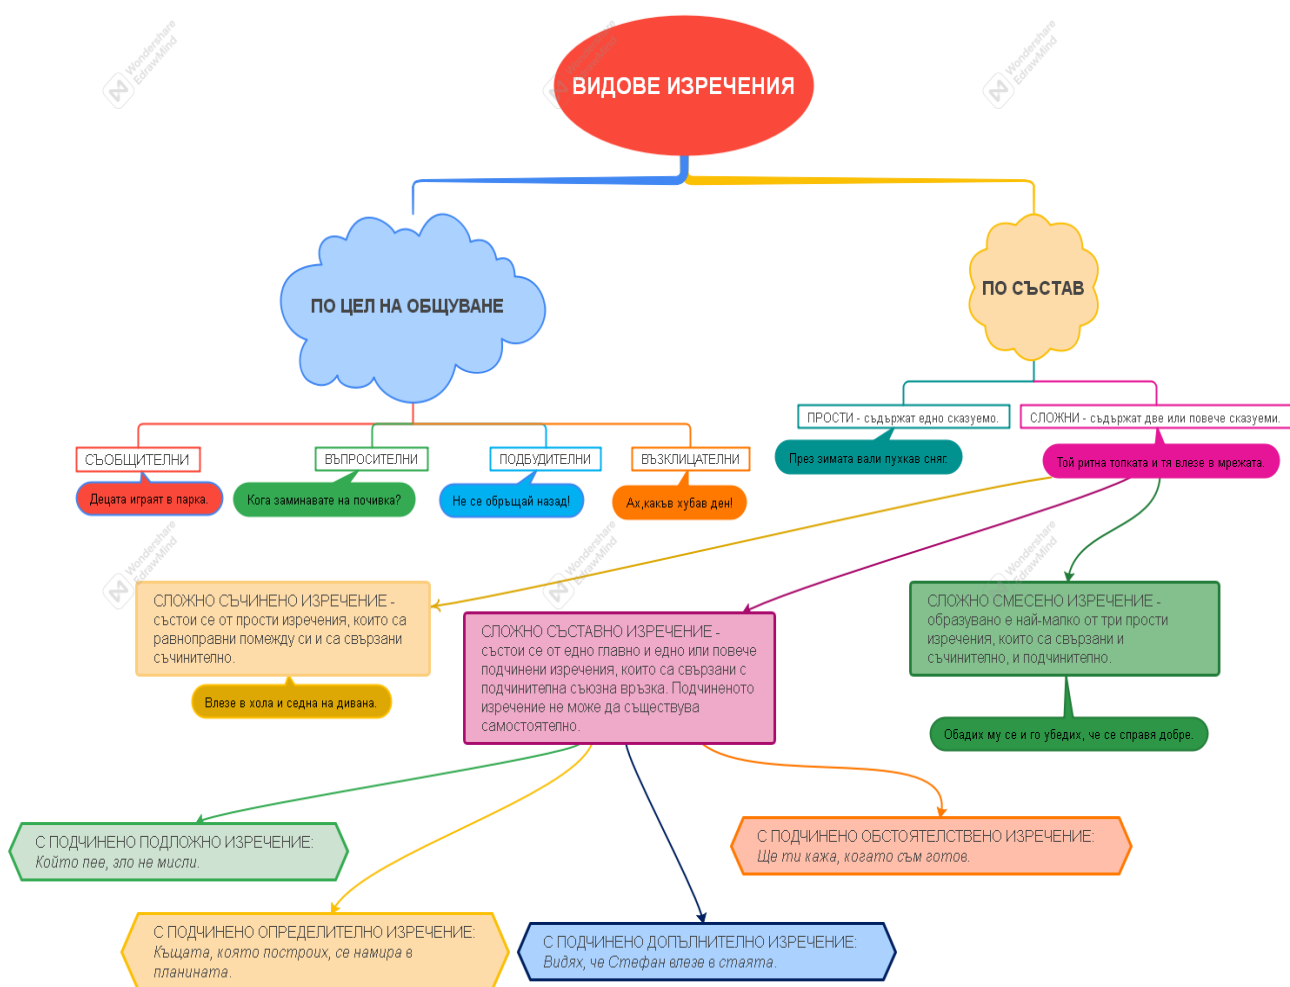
ВИДОВЕ ИЗРЕЧЕНИЯ

ПО ЦЕЛ НА ОБЩУВАНЕ

ПО СЪСТАВ

СЪОБЩИТЕЛНИ

Децата играят в парка.

ВЪПРОСИТЕЛНИ

Кога заминавате на почивка?

ПОДБУДИТЕЛНИ

Не се обръщай назад!

ВЪЗКЛИЦАТЕЛНИ

Ах,какъв хубав ден!

ПРОСТИ - съдържат едно сказуемо.

През зимата вали пухкав сняг.

СЛОЖНИ - съдържат две или повече сказуеми.

Той ритна топката и тя влезе в мрежата.

СЛОЖНО СЪЧИНЕНО ИЗРЕЧЕНИЕ - състои се от прости изречения, които са равноправни помежду си и са свързани съчинително.

Влезе в хола и седна на дивана.

СЛОЖНО СЪСТАВНО ИЗРЕЧЕНИЕ - състои се от едно главно и едно или повече подчинени изречения, които са свързани с подчинителна съюзна връзка. Подчиненото изречение не може да съществува самостоятелно.

СЛОЖНО СМЕСЕНО ИЗРЕЧЕНИЕ - образувано е най-малко от три прости изречения, които са свързани и съчинително, и подчинително.

Обадих му се и го убедих, че се справя добре.

С ПОДЧИНЕНО ПОДЛОЖНО ИЗРЕЧЕНИЕ:
Който пее, зло не мисли.

С ПОДЧИНЕНО ОБСТОЯТЕЛСТВЕНО ИЗРЕЧЕНИЕ:
Ще ти кажа, когато съм готов.

С ПОДЧИНЕНО ОПРЕДЕЛИТЕЛНО ИЗРЕЧЕНИЕ:
Къщата, която построих, се намира в планината.

С ПОДЧИНЕНО ДОПЪЛНИТЕЛНО ИЗРЕЧЕНИЕ:
Видях, че Стефан влезе в стаята.